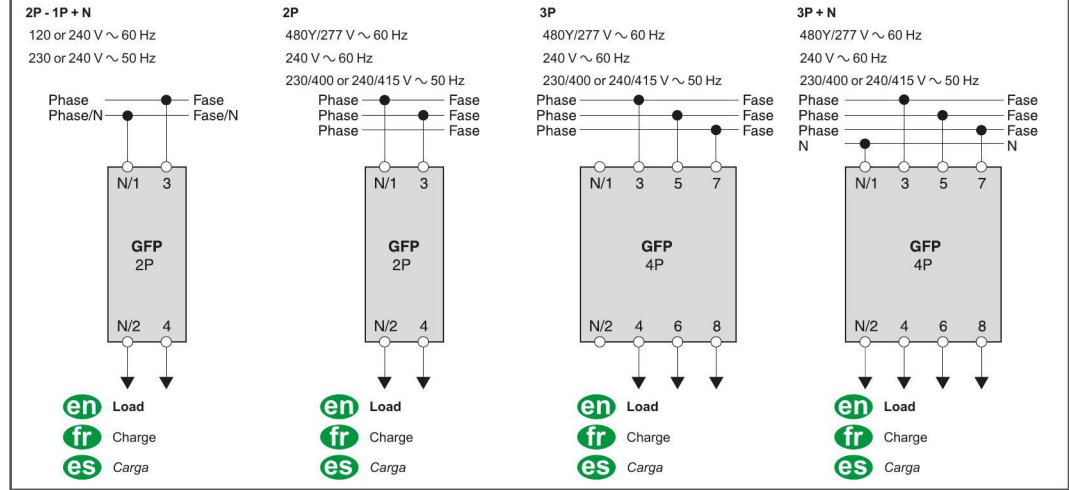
**2P - 1P + N**
120 or 240 V ∼ 60 Hz
230 or 240 V ∼ 50 Hz

Phase — Fase
Phase/N — Fase/N

N/1 3
**GFP**
2P
N/2 4

en **Load**
fr Charge
es *Carga*

**2P**
480Y/277 V ∼ 60 Hz
240 V ∼ 60 Hz
230/400 or 240/415 V ∼ 50 Hz

Phase — Fase
Phase — Fase
Phase — Fase

N/1 3
**GFP**
2P
N/2 4

en **Load**
fr Charge
es *Carga*

**3P**
480Y/277 V ∼ 60 Hz
240 V ∼ 60 Hz
230/400 or 240/415 V ∼ 50 Hz

Phase — Fase
Phase — Fase
Phase — Fase

N/1 3 5 7
**GFP**
4P
N/2 4 6 8

en **Load**
fr Charge
es *Carga*

**3P + N**
480Y/277 V ∼ 60 Hz
240 V ∼ 60 Hz
230/400 or 240/415 V ∼ 50 Hz

Phase — Fase
Phase — Fase
Phase — Fase
N — N

N/1 3 5 7
**GFP**
4P
N/2 4 6 8

en **Load**
fr Charge
es *Carga*